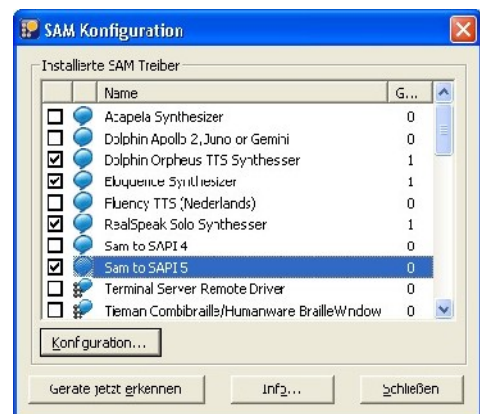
SAM Konfiguration

Installierte SAM Treiber

| | | Name | G... |
|---|---|---|---|
| ☐ | | Acapela Synthesizer | 0 |
| ☐ | | Dolphin Apollo 2, Juno or Gemini | 0 |
| ☑ | | Dolphin Orpheus TTS Synthesser | 1 |
| ☑ | | Eloquence Synthesizer | 1 |
| ☐ | | Fluency TTS (Nederlands) | 0 |
| ☑ | | RealSpeak Solo Synthesser | 1 |
| ☐ | | Sam to SAPI 4 | 0 |
| ☑ | | Sam to SAPI 5 | 0 |
| ☐ | | Terminal Server Remote Driver | 0 |
| ☐ | | Tieman Combibraille/Humanware BrailleWndow | 0 |

Konfguration...

Gerate jetzt erkennen

Info...

Schließen